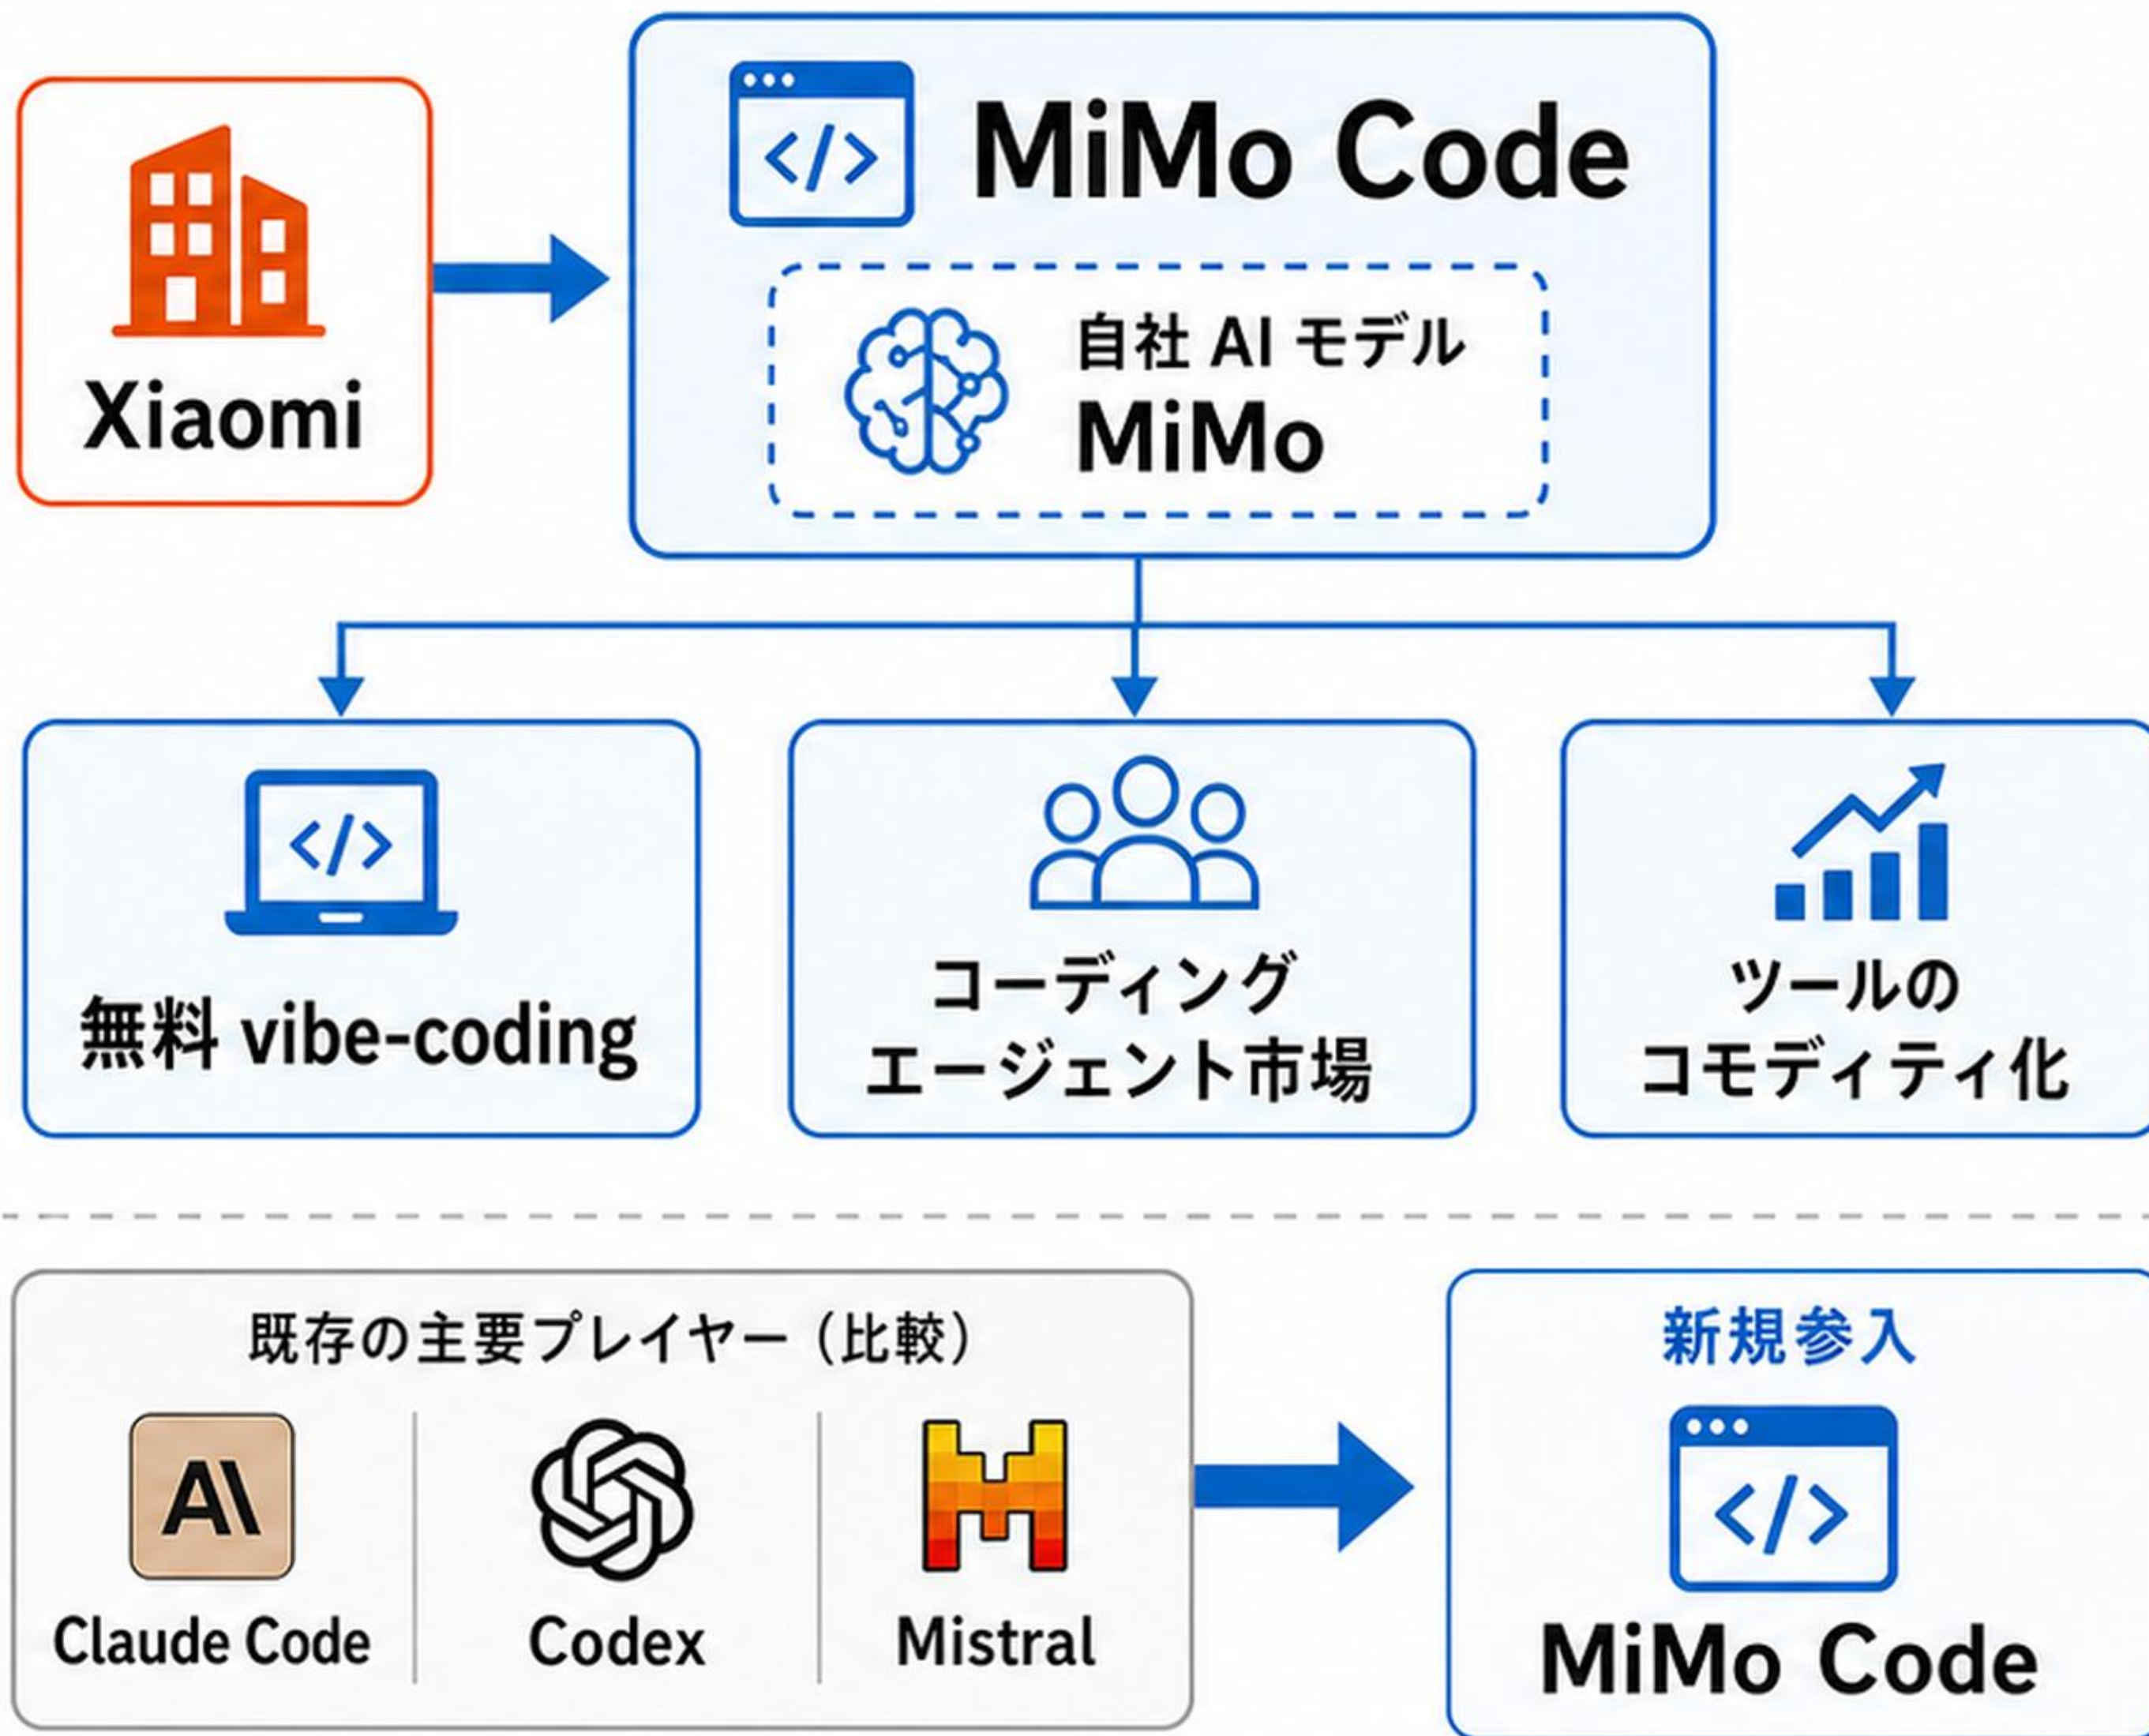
Xiaomi

</> MiMo Code

自社 AI モデル
MiMo

</>
無料 vibe-coding

コーディング
エージェント市場

ツールの
コモディティ化

既存の主要プレイヤー（比較）

AI
Claude Code

Codex

Mistral

新規参入

</>
MiMo Code